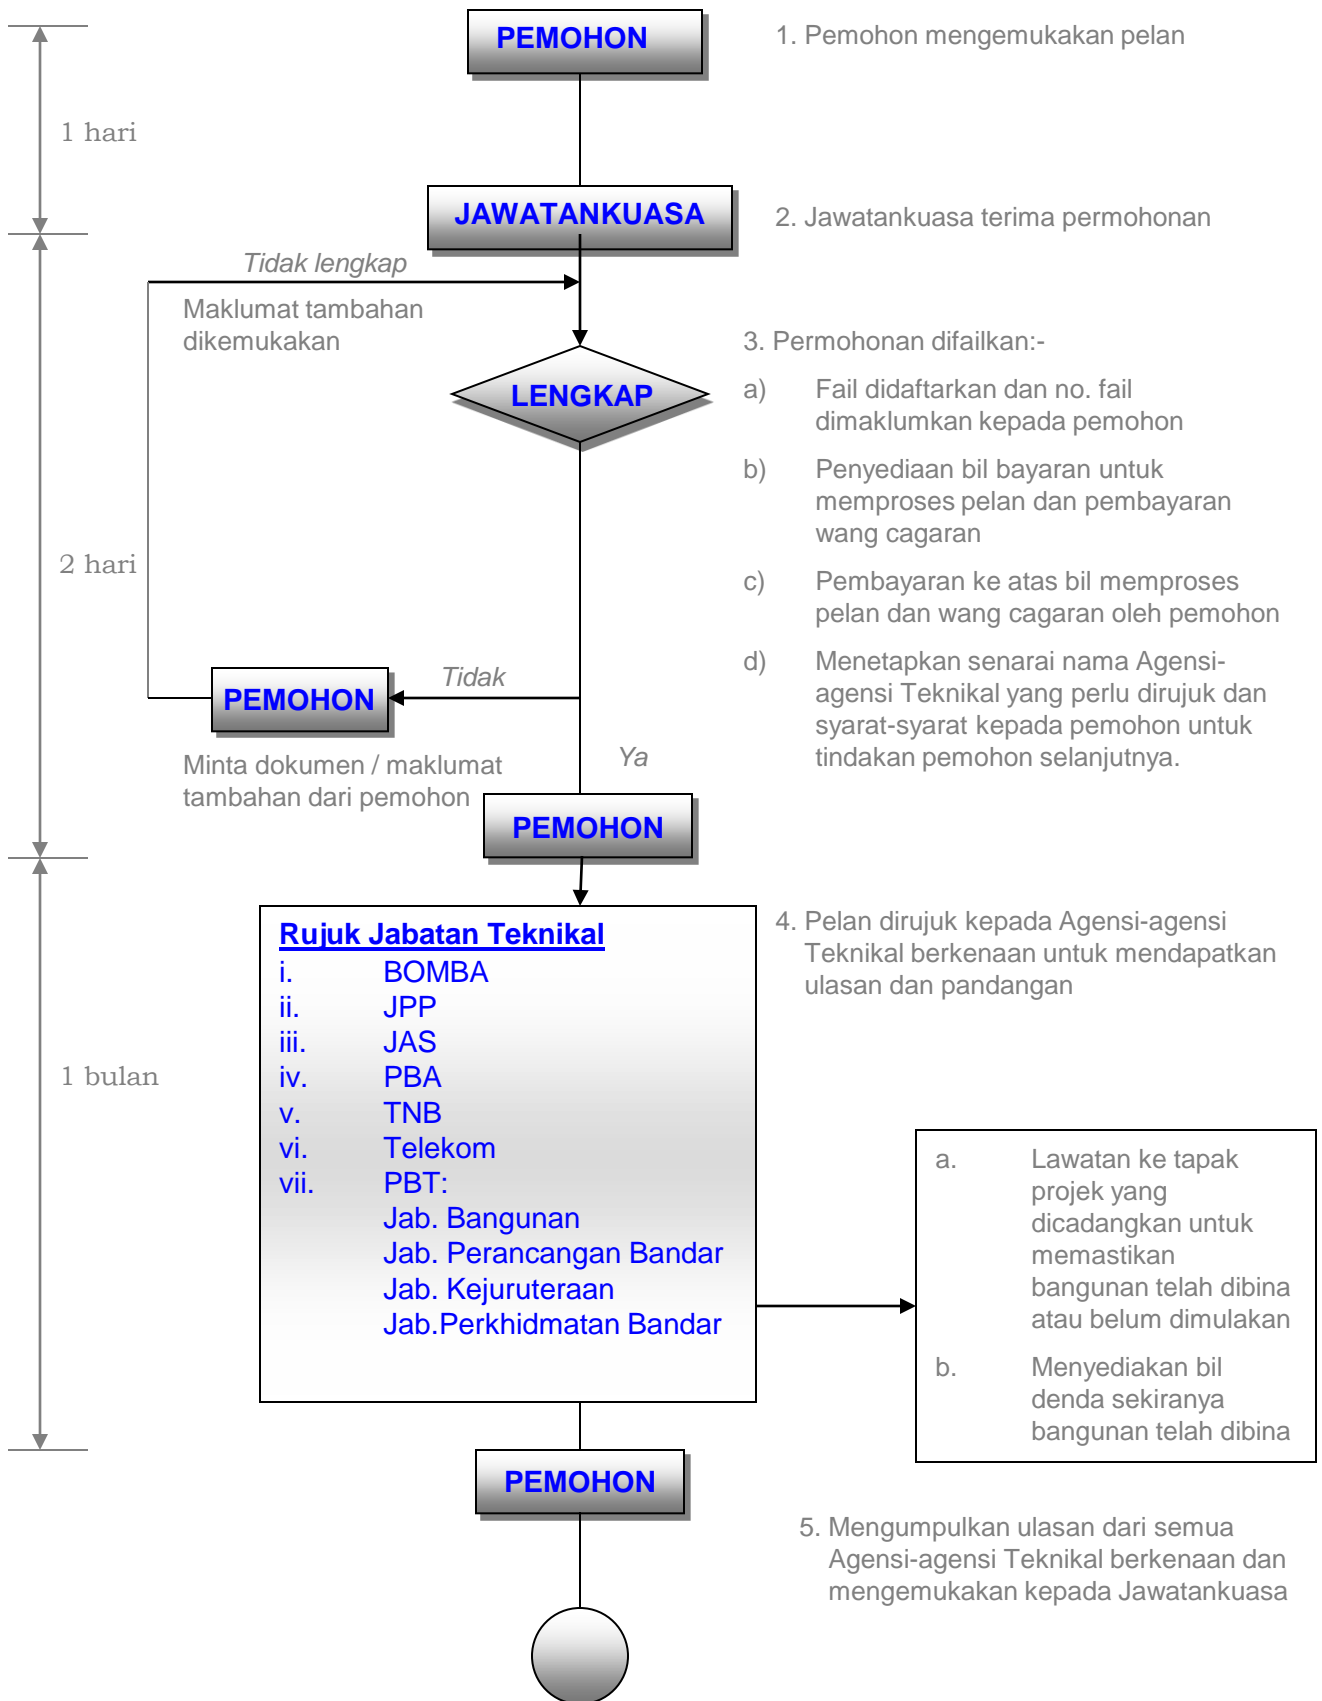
PEMOHON

1. Pemohon mengemukakan pelan

1 hari

JAWATANKUASA

2. Jawatankuasa terima permohonan

Tidak lengkap

Maklumat tambahan dikemukakan

LENGKAP

3. Permohonan difailkan:-

a) Fail didaftarkan dan no. fail dimaklumkan kepada pemohon

b) Penyediaan bil bayaran untuk memproses pelan dan pembayaran wang cagaran

c) Pembayaran ke atas bil memproses pelan dan wang cagaran oleh pemohon

d) Menetapkan senarai nama Agensi-agensi Teknikal yang perlu dirujuk dan syarat-syarat kepada pemohon untuk tindakan pemohon selanjutnya.

2 hari

PEMOHON

Tidak

Minta dokumen / maklumat tambahan dari pemohon

Ya

PEMOHON

Rujuk Jabatan Teknikal
i. BOMBA
ii. JPP
iii. JAS
iv. PBA
v. TNB
vi. Telekom
vii. PBT:
Jab. Bangunan
Jab. Perancangan Bandar
Jab. Kejuruteraan
Jab.Perkhidmatan Bandar

4. Pelan dirujuk kepada Agensi-agensi Teknikal berkenaan untuk mendapatkan ulasan dan pandangan

1 bulan

a. Lawatan ke tapak projek yang dicadangkan untuk memastikan bangunan telah dibina atau belum dimulakan

b. Menyediakan bil denda sekiranya bangunan telah dibina

PEMOHON

5. Mengumpulkan ulasan dari semua Agensi-agensi Teknikal berkenaan dan mengemukakan kepada Jawatankuasa